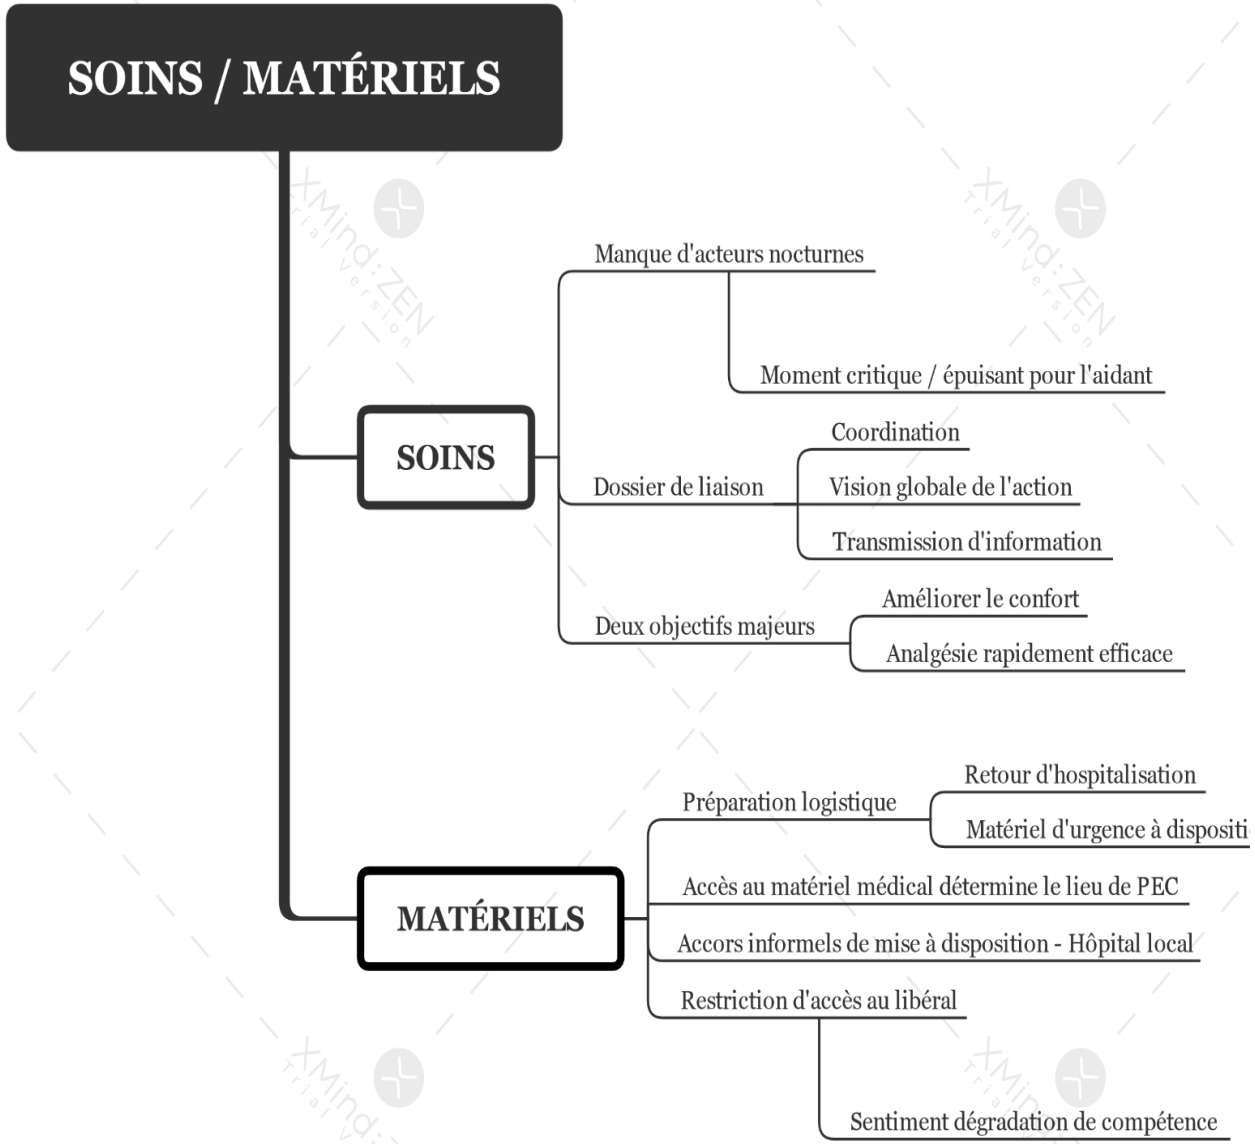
SOINS / MATÉRIELS

SOINS

Manque d'acteurs nocturnes

Moment critique / épuisant pour l'aidant

Dossier de liaison

Coordination

Vision globale de l'action

Transmission d'information

Deux objectifs majeurs

Améliorer le confort

Analgésie rapidement efficace

MATÉRIELS

Préparation logistique

Retour d'hospitalisation

Matériel d'urgence à dispositi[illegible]

Accès au matériel médical détermine le lieu de PEC

Accors informels de mise à disposition - Hôpital local

Restriction d'accès au libéral

Sentiment dégradation de compétence

XMind: ZEN Trial Version